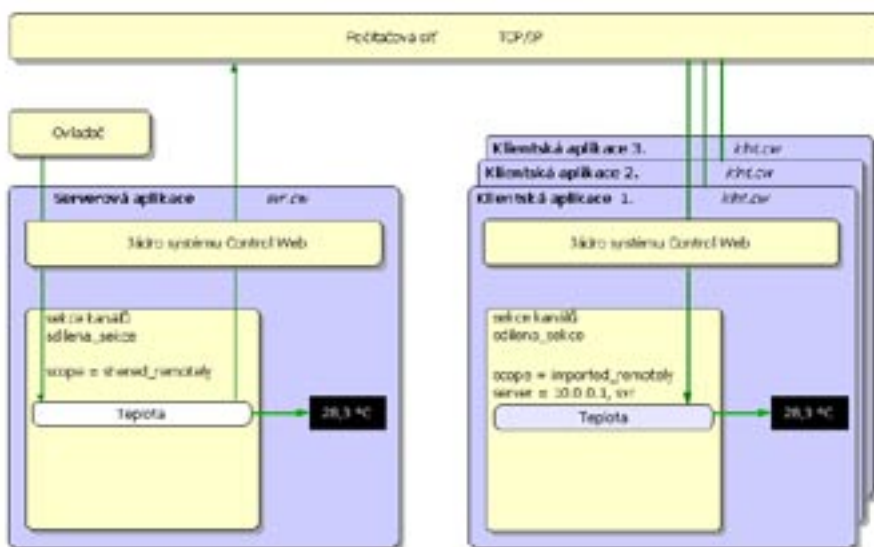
Počítačová síť TCP/IP

Ovladač

Serverová aplikace srv.cw

Jádro systému Control Web

sekce kanálů
sdilena_sekce

scope = shared_remotely

Teplota

28,3 °C

Klientská aplikace 3. klnt.cw

Klientská aplikace 2. klnt.cw

Klientská aplikace 1. klnt.cw

Jádro systému Control Web

sekce kanálů
sdilena_sekce

scope = imported_remotely
server = 10.0.0.1, srv

Teplota

28,3 °C